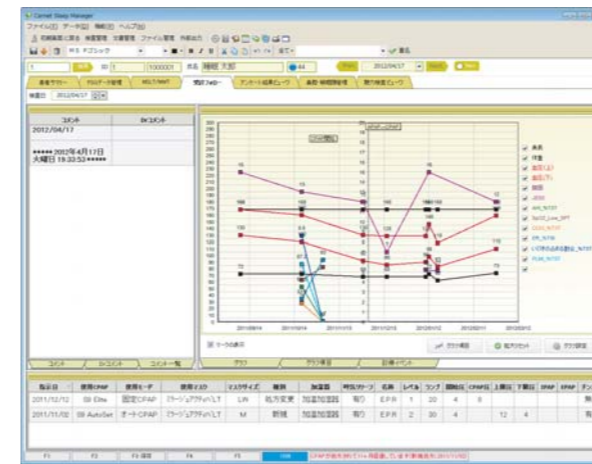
Camel Sleep Manager

ファイル(F) データ(D) 機能(E) ヘルプ(H)

コメント

2012/04/17

*****2012年4月17日 火曜日 19:33:53*****

| 指示日 | 使用CPAP | 使用モード | 使用マスク | マスクサイズ | 種別 | 加湿器 | 呼気リリーフ | 名称 | レベル | ランプ | 開始圧 | CPAP圧 | 上限圧 | 下限圧 | IPAP | EPAP |
|---|---|---|---|---|---|---|---|---|---|---|---|---|---|---|---|---|
| 2011/12/12 | S9 Elite | 固定CPAP | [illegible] | L/N | 処方変更 | 加温加湿器 | 有り | EPR | 1 | 20 | 4 | 8 | | | | |
| 2011/11/02 | S9 AutoSet | オートCPAP | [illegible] | M | 新規 | 加温加湿器 | 有り | EPR | 2 | 30 | 4 | | 12 | 4 | | |